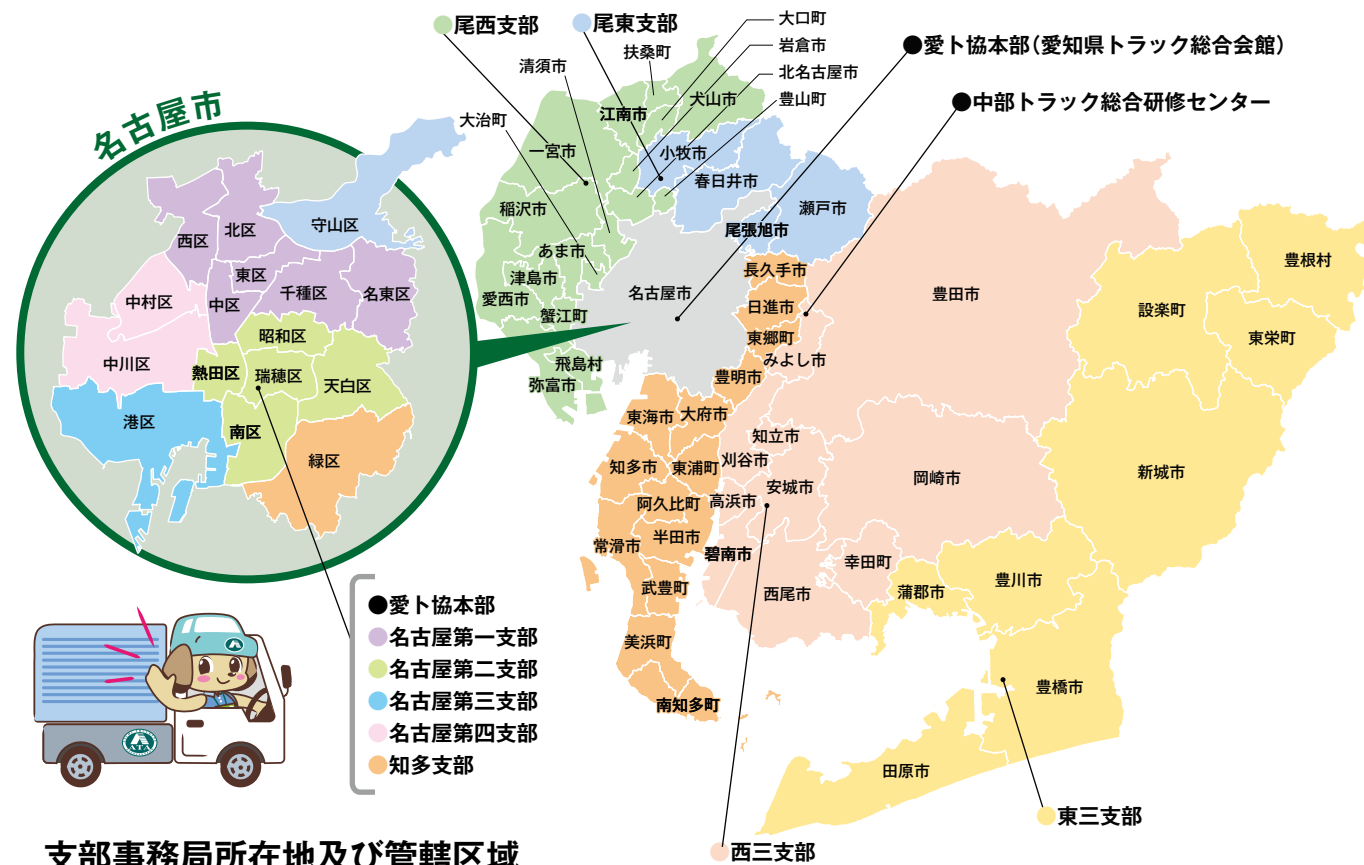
尾西支部
尾東支部
大口町
岩倉市
北名古屋市
豊山町
扶桑町
清須市
江南市
犬山市
●愛ト協本部(愛知県トラック総合会館)
●中部トラック総合研修センター
大治町
一宮市
小牧市
春日井市
稲沢市
瀬戸市
尾張旭市
あま市
津島市
愛西市
蟹江町
飛島村
弥富市
名古屋市
長久手市
日進市
東郷町
みよし市
豊明市
豊田市
豊根村
設楽町
東栄町
東海市
大府市
知多市
東浦町
阿久比町
半田市
常滑市
武豊町
美浜町
南知多町
知立市
刈谷市
高浜市
安城市
碧南市
西尾市
幸田町
岡崎市
新城市
蒲郡市
豊川市
豊橋市
田原市
東三支部
西三支部

名古屋市
西区
北区
守山区
東区
中村区
中区
千種区
名東区
昭和区
中川区
熱田区
瑞穂区
天白区
港区
南区
緑区

●愛ト協本部
名古屋第一支部
名古屋第二支部
名古屋第三支部
名古屋第四支部
知多支部

支部事務局所在地及び管轄区域